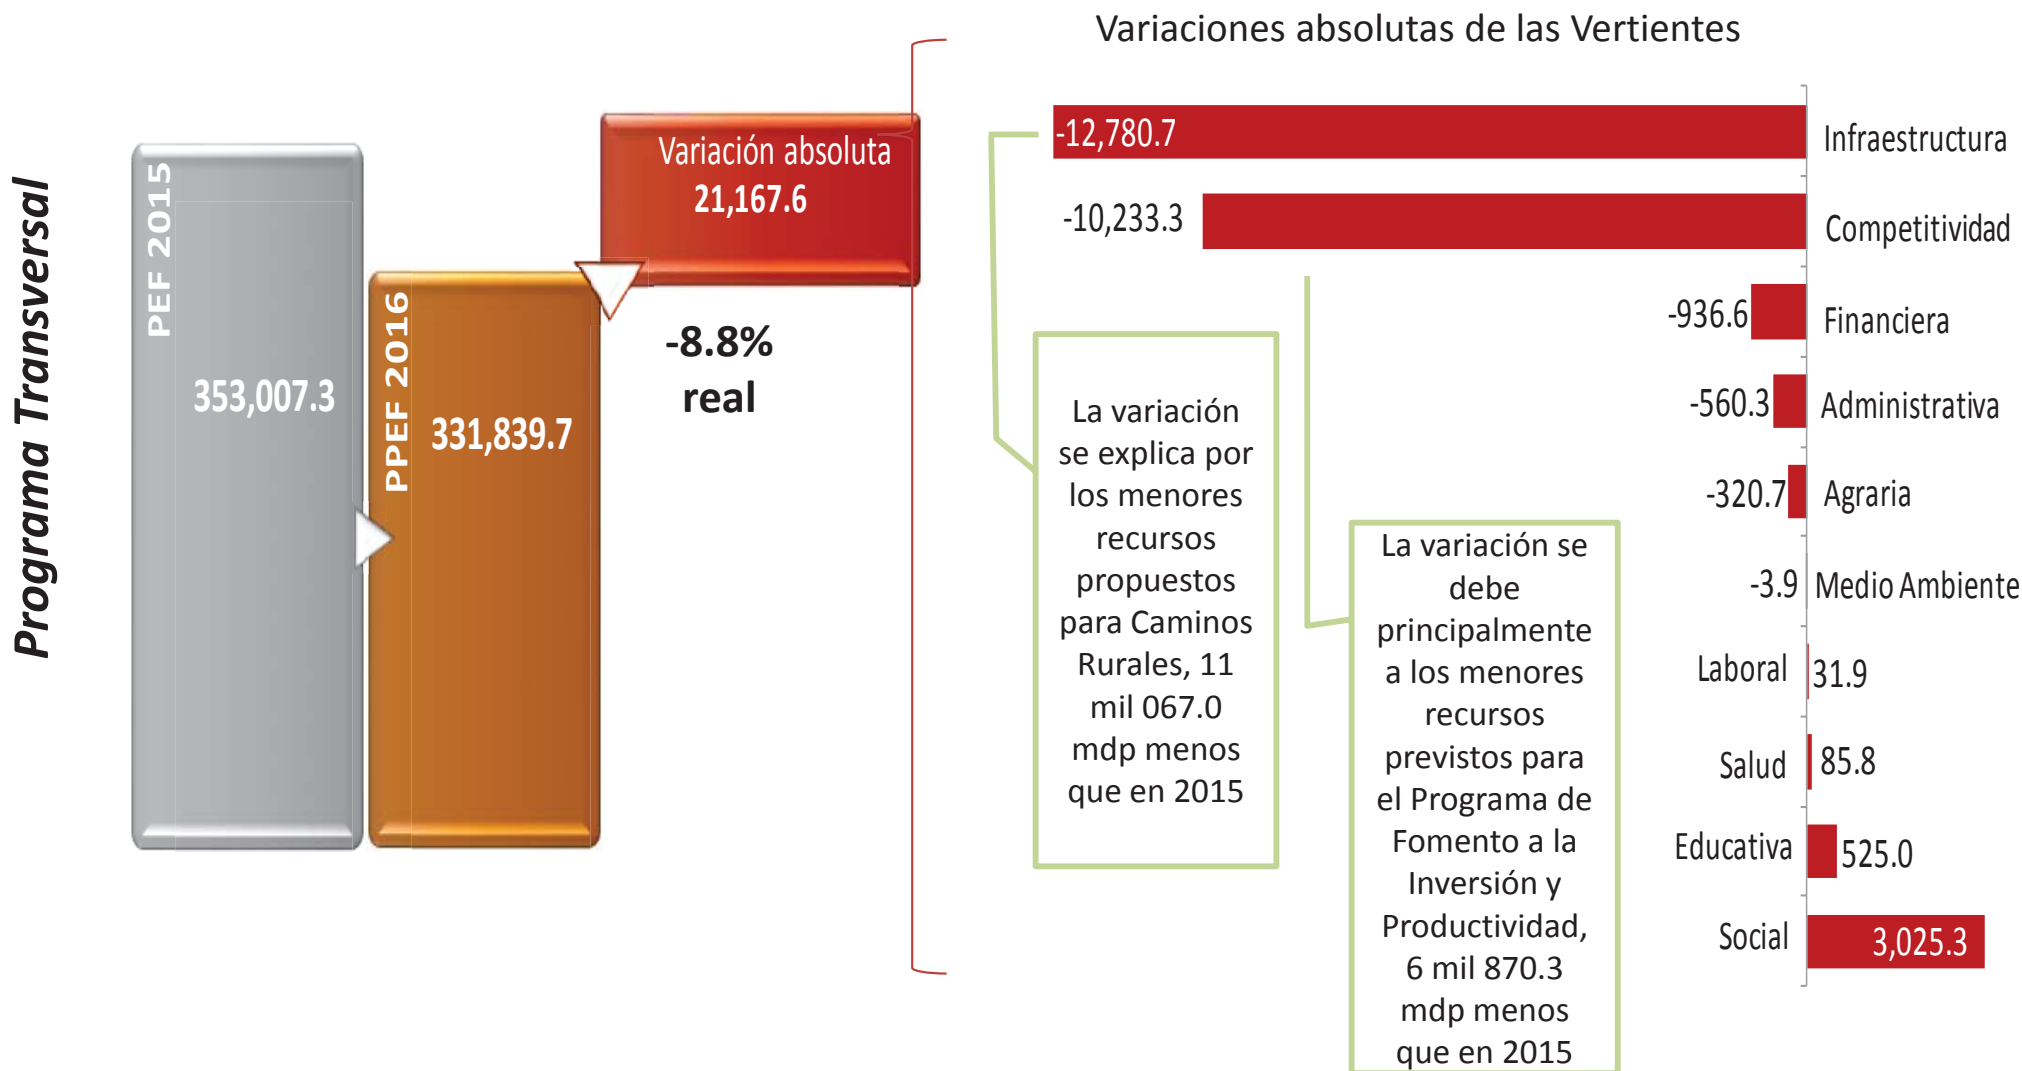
Programa Transversal

PEF 2015
353,007.3

PPEF 2016
331,839.7

Variación absoluta
21,167.6

-8.8%
real

Variaciones absolutas de las Vertientes

-12,780.7 Infraestructura
-10,233.3 Competitividad
-936.6 Financiera
-560.3 Administrativa
-320.7 Agraria
-3.9 Medio Ambiente
Laboral 31.9
Salud 85.8
Educativa 525.0
Social 3,025.3

La variación se explica por los menores recursos propuestos para Caminos Rurales, 11 mil 067.0 mdp menos que en 2015

La variación se debe principalmente a los menores recursos previstos para el Programa de Fomento a la Inversión y Productividad, 6 mil 870.3 mdp menos que en 2015